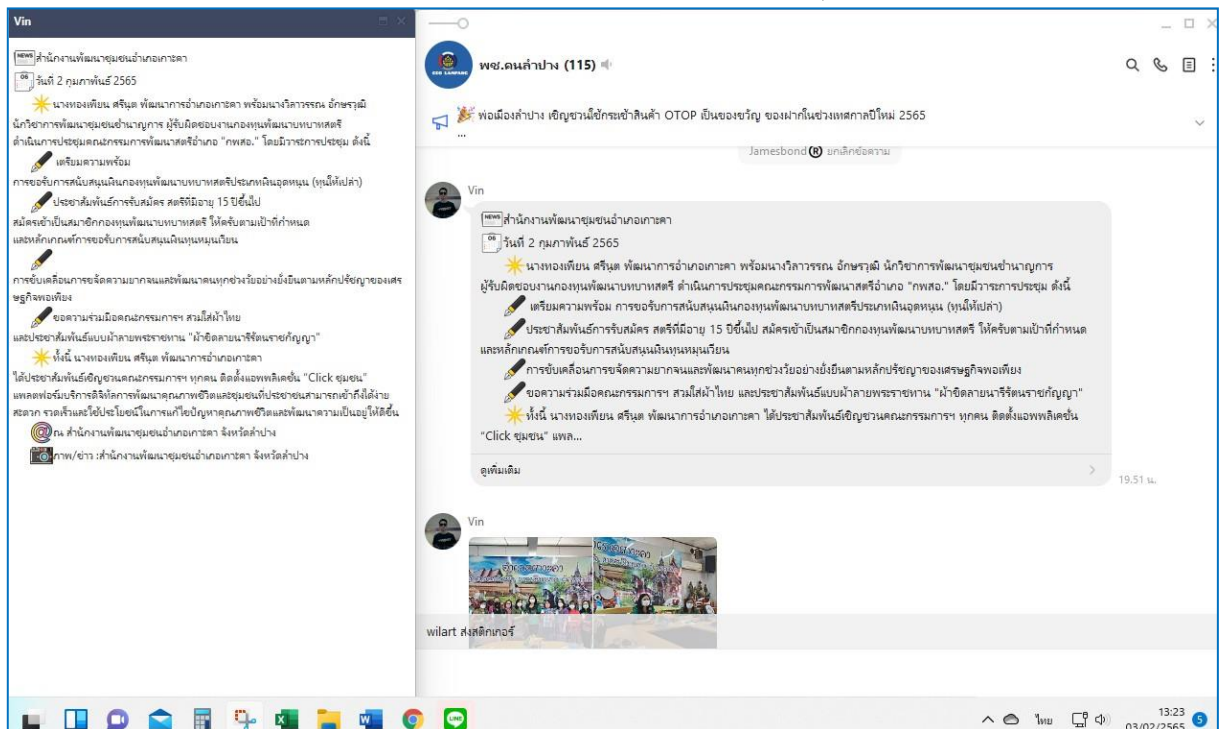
Vin

NEWS สำนักงานพัฒนาชุมชนอำเภอเกาะคา
วันที่ 2 กุมภาพันธ์ 2565
นางทองเพียน ศรีนุต พัฒนาการอำเภอเกาะคา พร้อมนางวิลาวรรณ อักษรวุฒิ นักวิชาการพัฒนาชุมชนชำนาญการ ผู้รับผิดชอบงานกองทุนพัฒนาบทบาทสตรี ดำเนินการประชุมคณะกรรมการพัฒนาสตรีอำเภอ "กพสอ." โดยมีวาระการประชุม ดังนี้
เตรียมความพร้อม
การขอรับการสนับสนุนเงินกองทุนพัฒนาบทบาทสตรีประเภทเงินอุดหนุน (ทุนให้เปล่า)
ประชาสัมพันธ์การรับสมัคร สตรีที่มีอายุ 15 ปีขึ้นไป สมัครเข้าเป็นสมาชิกกองทุนพัฒนาบทบาทสตรี ให้ครบตามเป้าที่กำหนด และหลักเกณฑ์การขอรับการสนับสนุนเงินทุนหมุนเวียน
การขับเคลื่อนการขจัดความยากจนและพัฒนาคนทุกช่วงวัยอย่างยั่งยืนตามหลักปรัชญาของเศรษฐกิจพอเพียง
ขอความร่วมมือคณะกรรมการฯ สวมใส่ผ้าไทย และประชาสัมพันธ์แบบผ้าลายพระราชทาน "ผ้าขิดลายนารีรัตนราชกัญญา"
ทั้งนี้ นางทองเพียน ศรีนุต พัฒนาการอำเภอเกาะคา ได้ประชาสัมพันธ์เชิญชวนคณะกรรมการฯ ทุกคน ติดตั้งแอพพลิเคชั่น "Click ชุมชน" แพลตฟอร์มบริการดิจิทัลการพัฒนาคุณภาพชีวิตและชุมชนที่ประชาชนสามารถเข้าถึงได้ง่าย สะดวก รวดเร็วและได้ประโยชน์ในการแก้ไขปัญหาคุณภาพชีวิตและพัฒนาความเป็นอยู่ให้ดีขึ้น
ณ สำนักงานพัฒนาชุมชนอำเภอเกาะคา จังหวัดลำปาง
ภาพ/ข่าว :สำนักงานพัฒนาชุมชนอำเภอเกาะคา จังหวัดลำปาง

พช.คนลำปาง (115)
พ่อเมืองลำปาง เชิญชวนใช้กระเช้าสินค้า OTOP เป็นของขวัญ ของฝากในช่วงเทศกาลปีใหม่ 2565
...
Jamesbond ยกเลิกข้อความ

Vin
NEWS สำนักงานพัฒนาชุมชนอำเภอเกาะคา
วันที่ 2 กุมภาพันธ์ 2565
นางทองเพียน ศรีนุต พัฒนาการอำเภอเกาะคา พร้อมนางวิลาวรรณ อักษรวุฒิ นักวิชาการพัฒนาชุมชนชำนาญการ ผู้รับผิดชอบงานกองทุนพัฒนาบทบาทสตรี ดำเนินการประชุมคณะกรรมการพัฒนาสตรีอำเภอ "กพสอ." โดยมีวาระการประชุม ดังนี้
เตรียมความพร้อม การขอรับการสนับสนุนเงินกองทุนพัฒนาบทบาทสตรีประเภทเงินอุดหนุน (ทุนให้เปล่า)
ประชาสัมพันธ์การรับสมัคร สตรีที่มีอายุ 15 ปีขึ้นไป สมัครเข้าเป็นสมาชิกกองทุนพัฒนาบทบาทสตรี ให้ครบตามเป้าที่กำหนด และหลักเกณฑ์การขอรับการสนับสนุนเงินทุนหมุนเวียน
การขับเคลื่อนการขจัดความยากจนและพัฒนาคนทุกช่วงวัยอย่างยั่งยืนตามหลักปรัชญาของเศรษฐกิจพอเพียง
ขอความร่วมมือคณะกรรมการฯ สวมใส่ผ้าไทย และประชาสัมพันธ์แบบผ้าลายพระราชทาน "ผ้าขิดลายนารีรัตนราชกัญญา"
ทั้งนี้ นางทองเพียน ศรีนุต พัฒนาการอำเภอเกาะคา ได้ประชาสัมพันธ์เชิญชวนคณะกรรมการฯ ทุกคน ติดตั้งแอพพลิเคชั่น "Click ชุมชน" แพล...
ดูเพิ่มเติม
19.51 น.

Vin

wilart ส่งสติกเกอร์

ไทย
13:23
03/02/2565
5